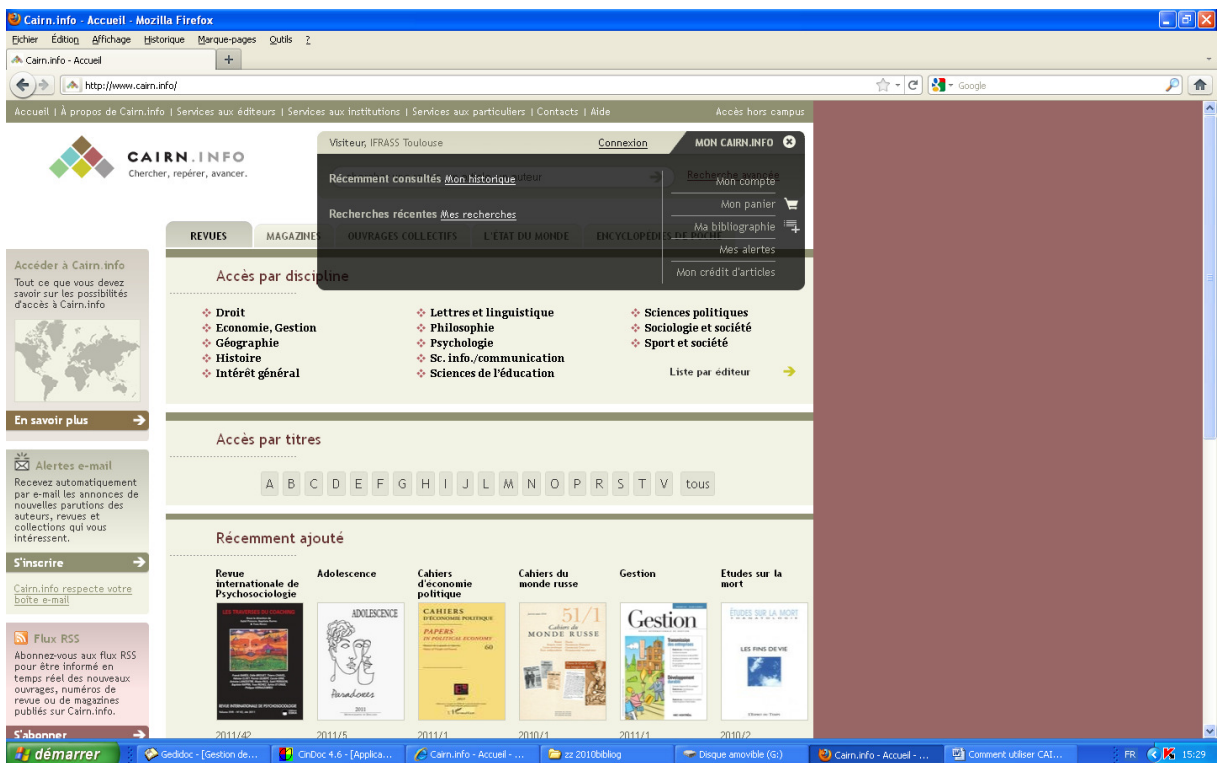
Cairn.info - Accueil - Mozilla Firefox

Fichier Édition Affichage Historique Marque-pages Outils ?

Cairn.info - Accueil +

http://www.cairn.info/

Google

Accueil | À propos de Cairn.info | Services aux éditeurs | Services aux institutions | Services aux particuliers | Contacts | Aide

Accès hors campus

CAIRN.INFO
Chercher, repérer, avancer.

Visiteur, IFRASS Toulouse

Connexion

MON CAIRN.INFO

Récemment consultés Mon historique

Recherches récentes Mes recherches

Mon compte

Mon panier

Ma bibliographie

Mes alertes

Mon crédit d'articles

REVUES | MAGAZINES | OUVRAGES COLLECTIFS | L'ÉTAT DU MONDE | ENCYCLOPÉDIES DE POCHE

Accéder à Cairn.info
Tout ce que vous devez savoir sur les possibilités d'accès à Cairn.info

En savoir plus

Alertes e-mail
Recevez automatiquement par e-mail les annonces de nouvelles parutions des auteurs, revues et collections qui vous intéressent.

S'inscrire

Cairn.info respecte votre boite e-mail

Flux RSS
Abonnez-vous aux flux RSS pour être informé en temps réel des nouveaux ouvrages, numéros de revue ou de magazines publiés sur Cairn.info.

S'abonner

Accès par discipline

Droit
Economie, Gestion
Géographie
Histoire
Intérêt général

Lettres et linguistique
Philosophie
Psychologie
Sc. info./communication
Sciences de l'éducation

Sciences politiques
Sociologie et société
Sport et société

Liste par éditeur

Accès par titres

A B C D E F G H I J L M N O P R S T V tous

Récemment ajouté

Revue internationale de Psychosociologie
2011/42

Adolescence
2011/5

Cahiers d'économie politique
2011/1

Cahiers du monde russe
2010/1

Gestion
2011/1

Etudes sur la mort
2010/2

démarrer | Gedidoc - [Gestion de... | CinDoc 4.6 - [Applica... | Cairn.info - Accueil - ... | zz 2010bibliog | Disque amovible (G:) | Cairn.info - Accueil - ... | Comment utiliser CAI... | FR 15:29